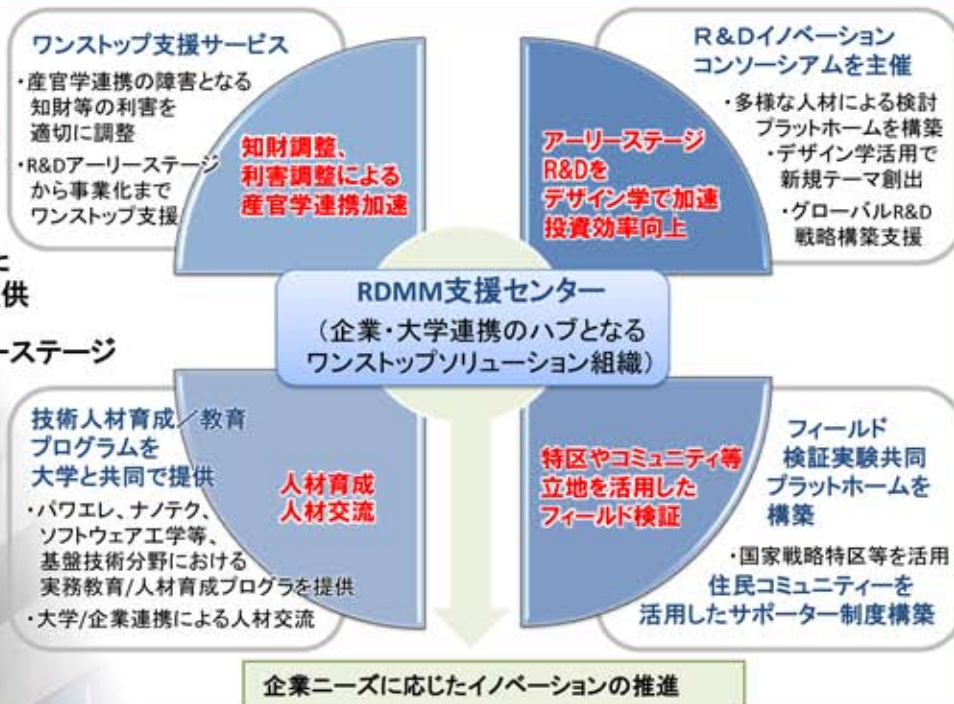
ワンストップ支援サービス

・産官学連携の障害となる知財等の利害を適切に調整

・R&Dアーリーステージから事業化までワンストップ支援

知財調整、利害調整による産官学連携加速

R＆Dイノベーションコンソーシアムを主催

・多様な人材による検討プラットホームを構築

・デザイン学活用で新規テーマ創出

・グローバルR&D戦略構築支援

アーリーステージR&Dをデザイン学で加速投資効率向上

た

供

ーステージ

RDMM支援センター

（企業・大学連携のハブとなるワンストップソリューション組織）

技術人材育成／教育プログラムを大学と共同で提供

・パワエレ、ナノテク、ソフトウェア工学等、基盤技術分野における実務教育/人材育成プログラを提供

・大学/企業連携による人材交流

人材育成
人材交流

特区やコミュニティ等立地を活用したフィールド検証

フィールド検証実験共同プラットホームを構築

・国家戦略特区等を活用
住民コミュニティーを活用したサポーター制度構築

企業ニーズに応じたイノベーションの推進